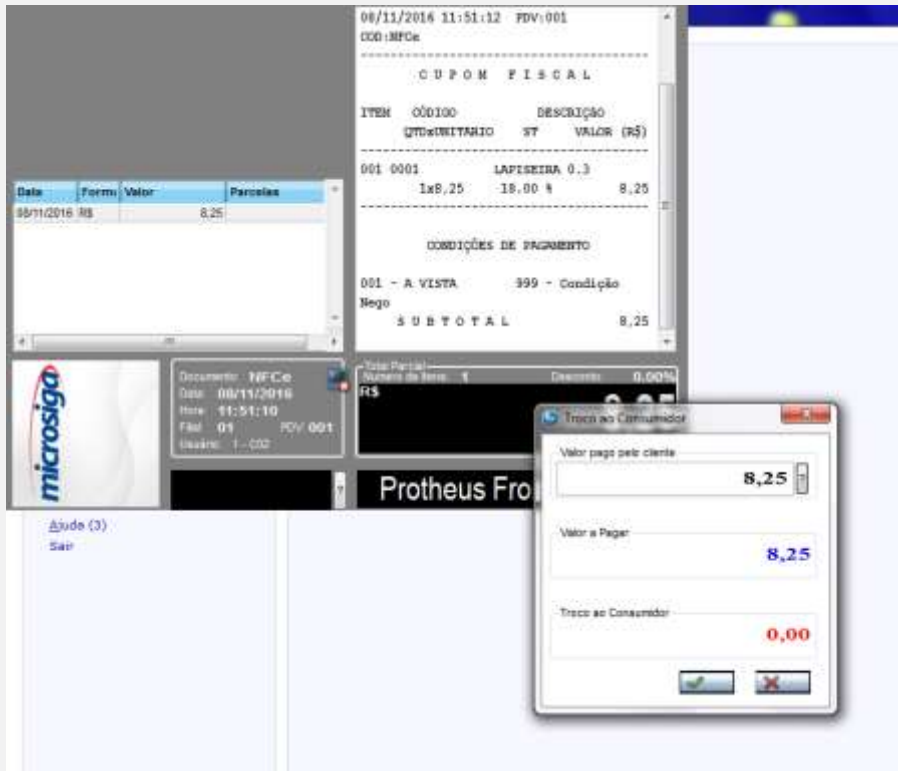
08/11/2016 11:51:12 PDV:001
COD:NFCe

C U P O M F I S C A L

ITEM CÓDIGO DESCRIÇÃO
QTDxUNITARIO ST VALOR (R$)

001 0001 LAPISEIRA 0.3
1x8,25 18,00 % 8,25

CONDIÇÕES DE PAGAMENTO

001 - A VISTA 999 - Condição Nego
S U B T O T A L 8,25

| Data | Forma | Valor | Parcelas |
|---|---|---|---|
| 08/11/2016 | R$ | 8,25 | |

microsiga

Documento: NFCe
Data: 08/11/2016
Hora: 11:51:10
Filial: 01 PDV: 001
Usuário: 1 - C02

Total Parcial
Número de Itens: 1 Desconto: 0,00%
R$

Protheus Fro

Ajuda (3)
Sair

Troco ao Consumidor

Valor pago pelo cliente
8,25

Valor a Pagar
8,25

Troco ao Consumidor
0,00